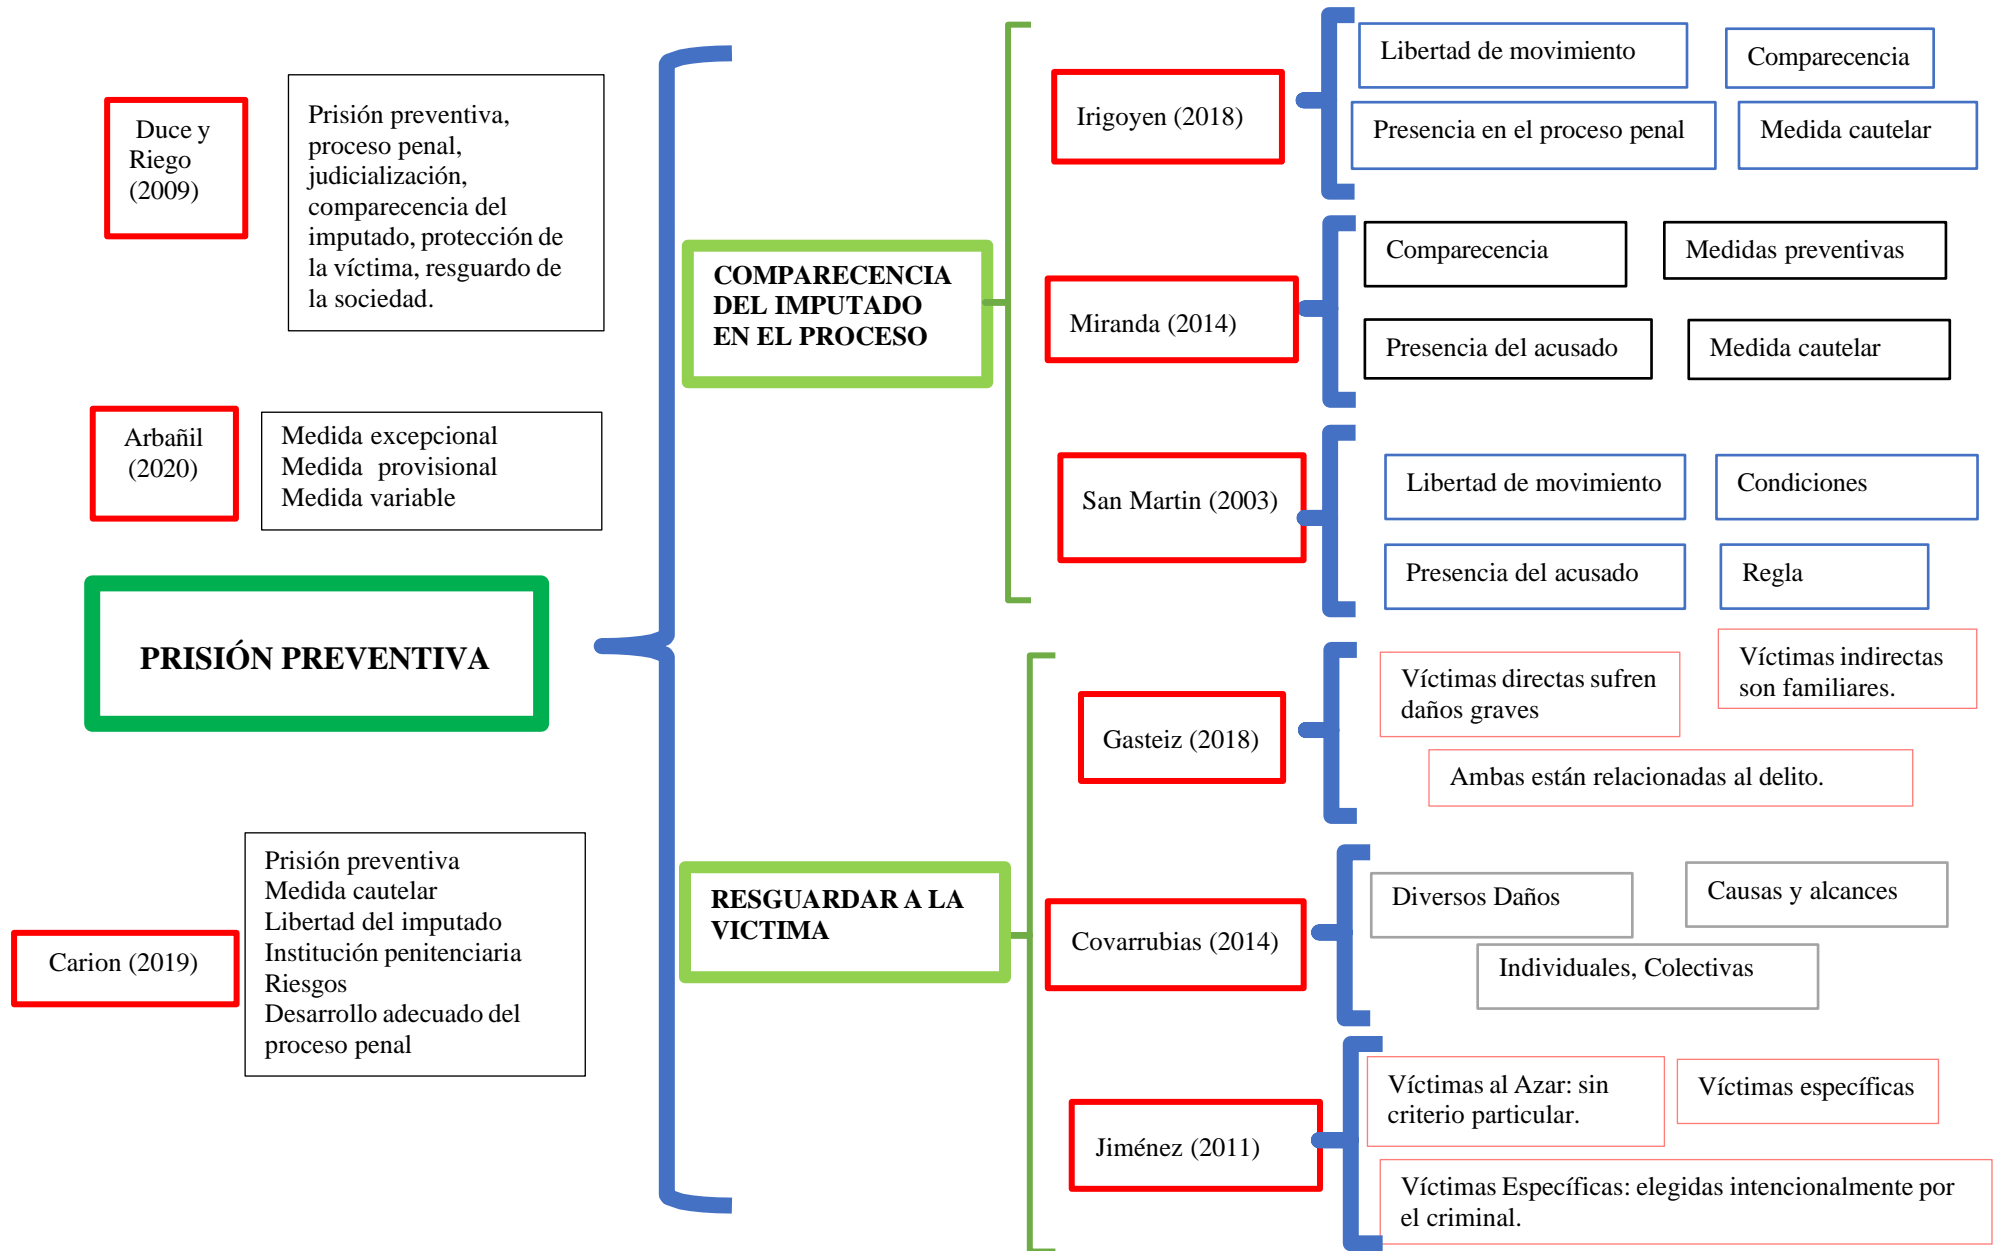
Duce y Riego (2009)

Prisión preventiva, proceso penal, judicialización, comparecencia del imputado, protección de la víctima, resguardo de la sociedad.

Arbañil (2020)

Medida excepcional
Medida provisional
Medida variable

PRISIÓN PREVENTIVA

Carion (2019)

Prisión preventiva
Medida cautelar
Libertad del imputado
Institución penitenciaria
Riesgos
Desarrollo adecuado del proceso penal

COMPARECENCIA DEL IMPUTADO EN EL PROCESO

Irigoyen (2018)

Libertad de movimiento

Comparecencia

Presencia en el proceso penal

Medida cautelar

Miranda (2014)

Comparecencia

Medidas preventivas

Presencia del acusado

Medida cautelar

San Martin (2003)

Libertad de movimiento

Condiciones

Presencia del acusado

Regla

RESGUARDAR A LA VICTIMA

Gasteiz (2018)

Víctimas directas sufren daños graves

Víctimas indirectas son familiares.

Ambas están relacionadas al delito.

Covarrubias (2014)

Diversos Daños

Causas y alcances

Individuales, Colectivas

Jiménez (2011)

Víctimas al Azar: sin criterio particular.

Víctimas específicas

Víctimas Específicas: elegidas intencionalmente por el criminal.